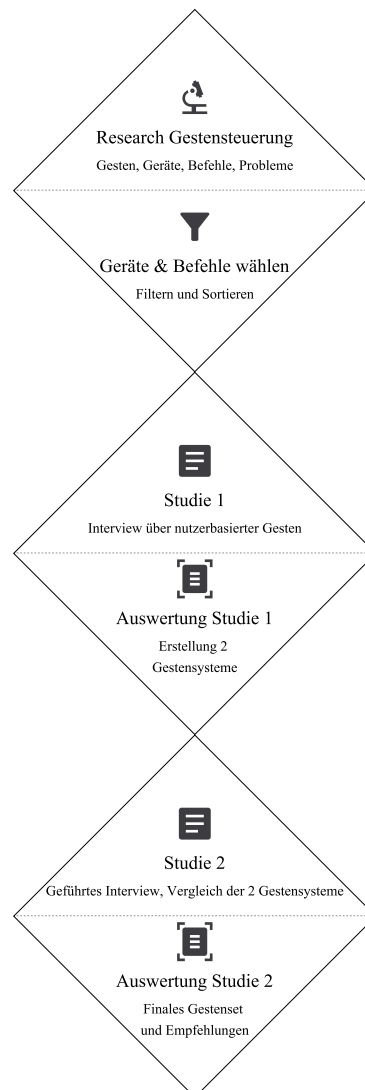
Research Gestensteuerung

Gesten, Geräte, Befehle, Probleme

Geräte & Befehle wählen

Filtern und Sortieren

Studie 1

Interview über nutzerbasierter Gesten

Auswertung Studie 1

Erstellung 2 Gestensysteme

Studie 2

Geführtes Interview, Vergleich der 2 Gestensysteme

Auswertung Studie 2

Finales Gestenset und Empfehlungen